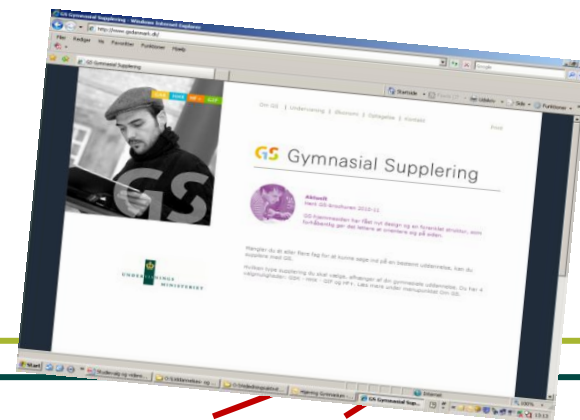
GS Gymnasial Supplering - Windows Internet Explorer

http://www.gsdanmark.dk/

Filer Rediger Vis Favoritter Funktioner Hjælp

GS Gymnasial Supplering

Startside

Side

Funktioner

Om GS | Undervisning | Økonomi | Optagelse | Kontakt

Print

GS Gymnasial Supplering

Aktuelt
Hent GS-brochuren 2010-11

GS-hjemmesiden har fået nyt design og en forenklet struktur, som forhåbentlig gør det lettere at orientere sig på siden.

Mangler du et eller flere fag for at kunne søge ind på en bestemt uddannelse, kan du supplere med GS.

Hvilken type supplering du skal vælge, afhænger af din gymnasiale uddannelse. Du har 4 valgmuligheder: GSH - HHX - GSF og HF-E. Læs mere under menupunktet Om GS.

UNDERVISNINGSMINISTERIET

Start

Studievalg og videre...

Internet

100%

13:13